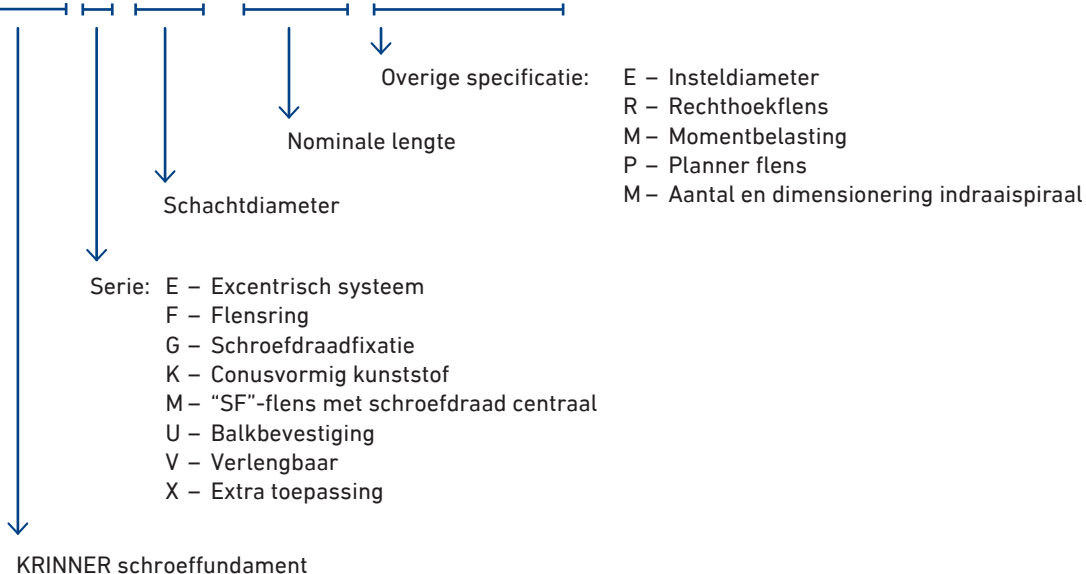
Overige specificatie: E – Insteldiameter
R – Rechthoekflens
M – Momentbelasting
P – Planner flens
M – Aantal en dimensionering indraaispiraal

Nominale lengte

Schachtdiameter

Serie: E – Excentrisch systeem
F – Flensring
G – Schroefdraadfixatie
K – Conusvormig kunststof
M – "SF"-flens met schroefdraad centraal
U – Balkbevestiging
V – Verlengbaar
X – Extra toepassing

KRINNER schroeffundament